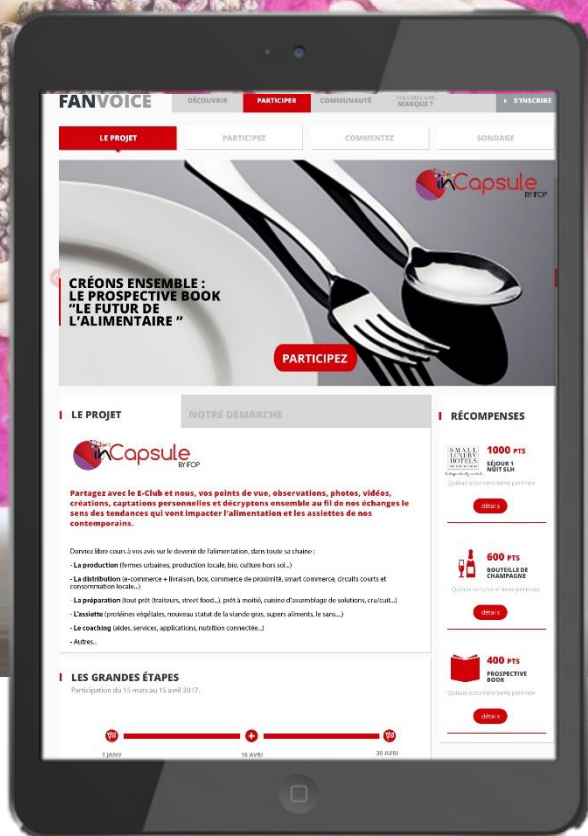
FANVOICE

DÉCOUVRIR | PARTICIPER | COMMUNAUTÉ | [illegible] MARQUE ? | S'INSCRIRE

LE PROJET | PARTICIPEZ | COMMENTEZ | SONDAGE

inCapsule BY IFOP

CRÉONS ENSEMBLE : LE PROSPECTIVE BOOK "LE FUTUR DE L'ALIMENTAIRE "

PARTICIPEZ

LE PROJET | NOTRE DEMARCHE

inCapsule BY IFOP

Partagez avec le E-Club et nous, vos points de vue, observations, photos, vidéos, créations, captations personnelles et décryptons ensemble au fil de nos échanges le sens des tendances qui vont impacter l'alimentation et les assiettes de nos contemporains.

Donnez libre cours à vos avis sur le devenir de l'alimentation, dans toute sa chaine :

- La production (fermes urbaines, production locale, bio, culture hors sol...)

- La distribution (e-commerce + livraison, box, commerce de proximité, smart commerce, circuits courts et consommation locale...)

- La préparation (tout prêt (traiteurs, street food...), prêt à moitié, cuisine d'assemblage de solutions, cru/cuit...)

- L'assiette (protéines végétales, nouveau statut de la viande gras, supers aliments, le sans...)

- Le coaching (aides, services, applications, nutrition connectée...)

- Autres...

LES GRANDES ÉTAPES

Participation du 15 mars au 15 avril 2017.

1 JANV | 15 AVRIL | 30 AVRIL

RÉCOMPENSES

SMALL LUXURY HOTELS OF THE WORLD

1000 PTS
SÉJOUR 1 NUIT SLH
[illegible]
détails

600 PTS
BOUTEILLE DE CHAMPAGNE
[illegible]
détails

400 PTS
PROSPECTIVE BOOK
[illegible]
détails